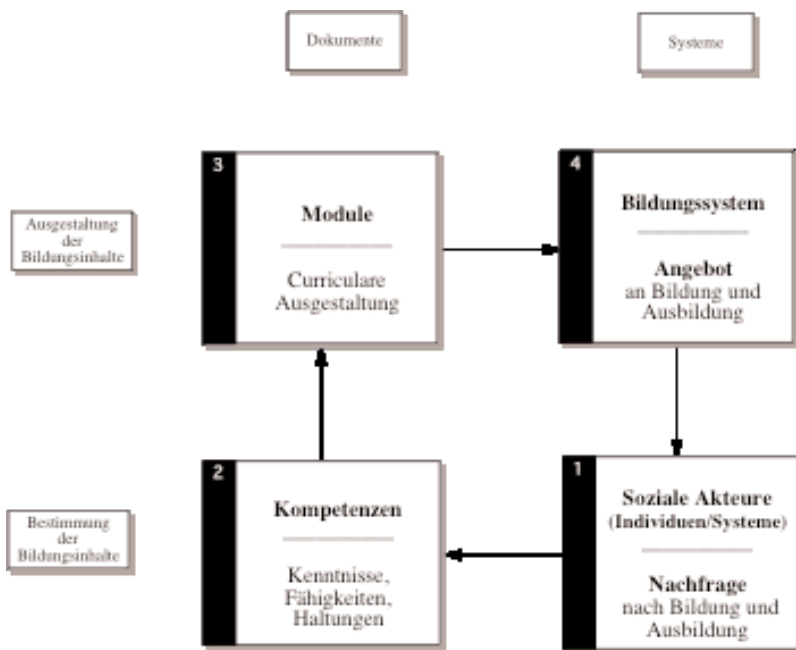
Dokumente

Systeme

Ausgestaltung der Bildungsinhalte

3

Module

Curriculare Ausgestaltung

4

Bildungssystem

Angebot an Bildung und Ausbildung

Bestimmung der Bildungsinhalte

2

Kompetenzen

Kenntnisse, Fähigkeiten, Haltungen

1

Soziale Akteure (Individuen/Systeme)

Nachfrage nach Bildung und Ausbildung